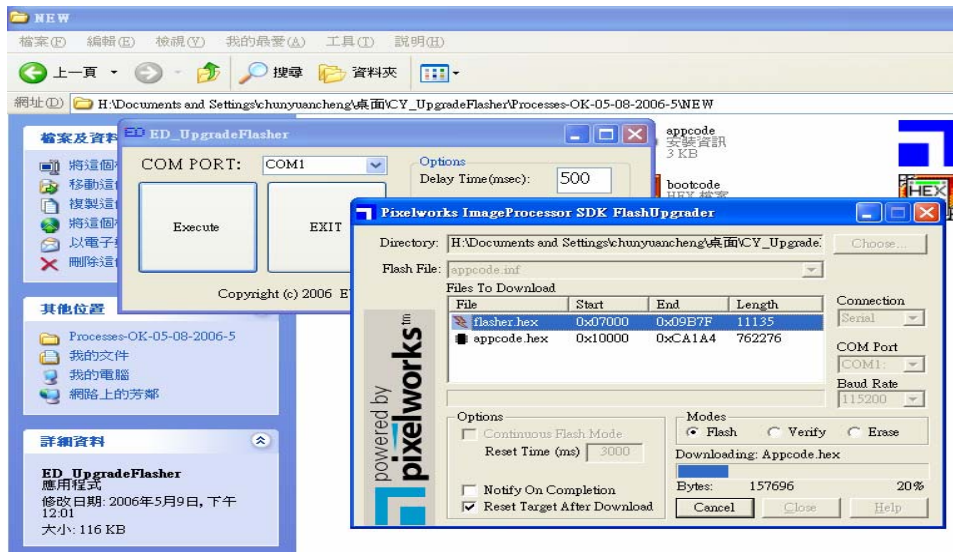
NEW

檔案(F) 編輯(E) 檢視(V) 我的最愛(A) 工具(T) 說明(H)

上一頁 搜尋 資料夾

網址(D) H:\Documents and Settings\chunyuancheng\桌面\CY_UpgradeFlasher\Processes-OK-05-08-2006-5\NEW

檔案及資料

將這個

移動這

複製這

將這個

以電子

刪除這

其他位置

Processes-OK-05-08-2006-5

我的文件

我的電腦

網路上的芳鄰

詳細資料

ED_UpgradeFlasher
應用程式

修改日期: 2006年5月9日, 下午 12:01

大小: 116 KB

ED_UpgradeFlasher

COM PORT: COM1

Options

Delay Time(msec): 500

Execute

EXIT

Copyright (c) 2006 E

appcode
安裝資訊
3 KB

bootcode
HEX 檔案

HEX

Pixelworks ImageProcessor SDK FlashUpgrader

Directory: H:\Documents and Settings\chunyuancheng\桌面\CY_Upgrade

Choose...

Flash File: appcode.inf

Files To Download

| File | Start | End | Length |
|---|---|---|---|
| flasher.hex | 0x07000 | 0x09B7F | 11135 |
| appcode.hex | 0x10000 | 0xCA1A4 | 762276 |

Connection

Serial

COM Port

COM1:

Baud Rate

115200

powered by pixelworks™

Options

Continuous Flash Mode

Reset Time (ms) 3000

Notify On Completion

Reset Target After Download

Modes

Flash Verify Erase

Downloading: Appcode.hex

Bytes: 157696 20%

Cancel Close Help